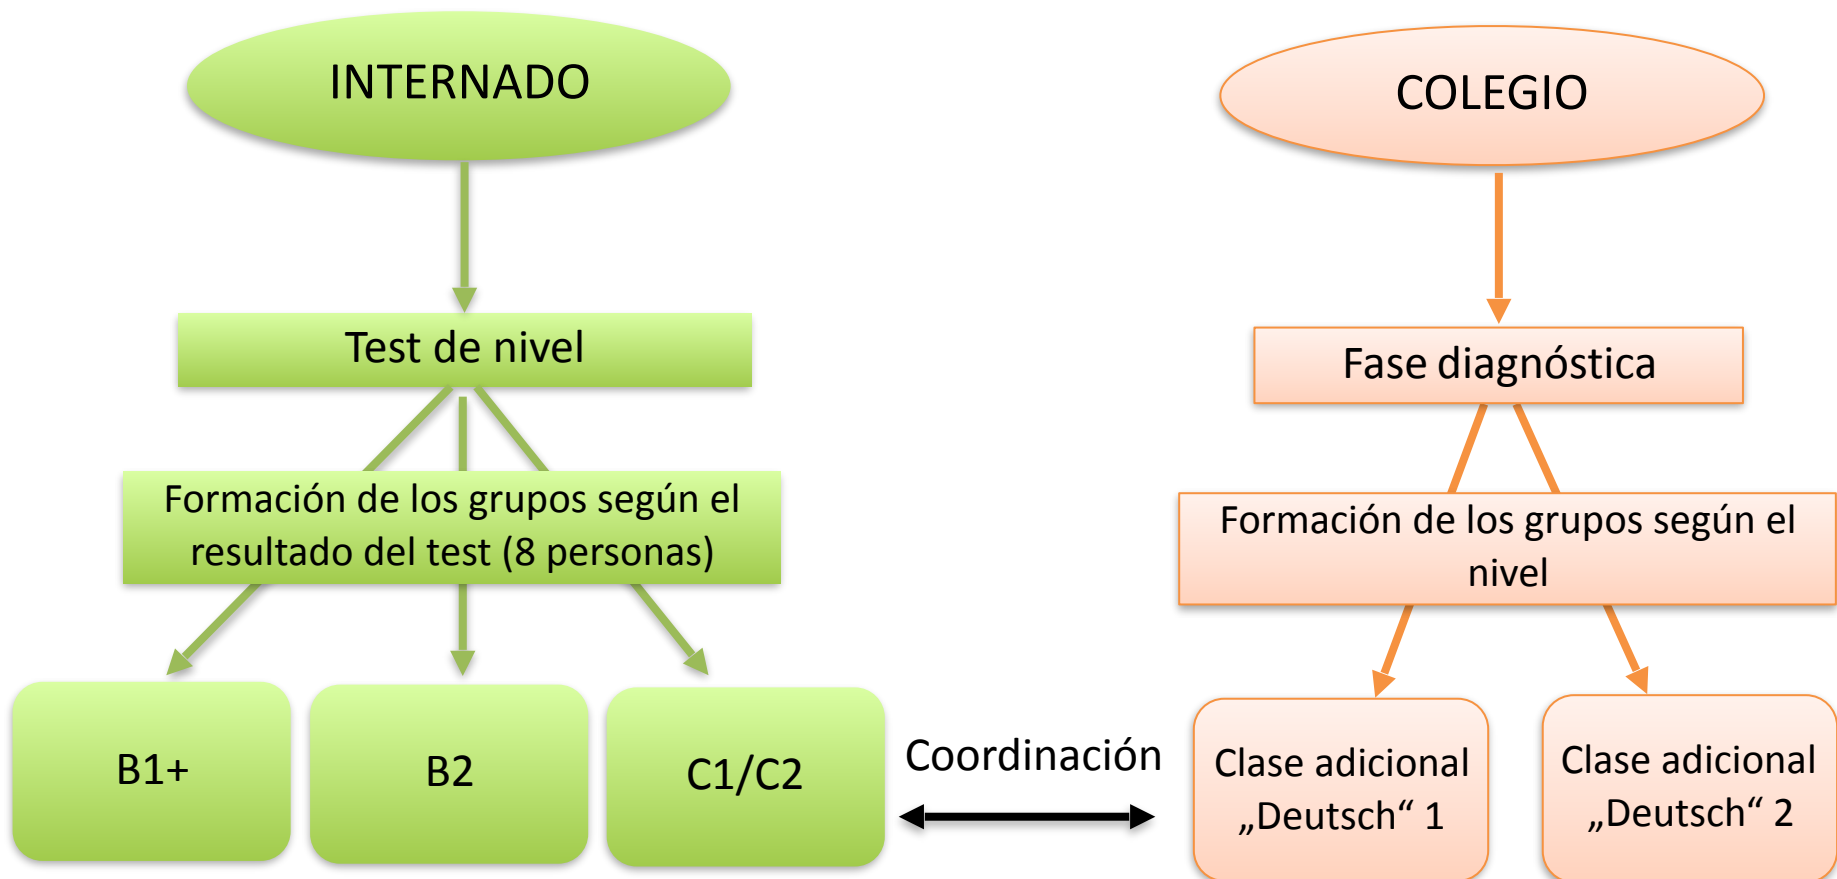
INTERNADO

Test de nivel

Formación de los grupos según el resultado del test (8 personas)

B1+

B2

C1/C2

COLEGIO

Fase diagnóstica

Formación de los grupos según el nivel

Coordinación

Clase adicional „Deutsch“ 1

Clase adicional „Deutsch“ 2